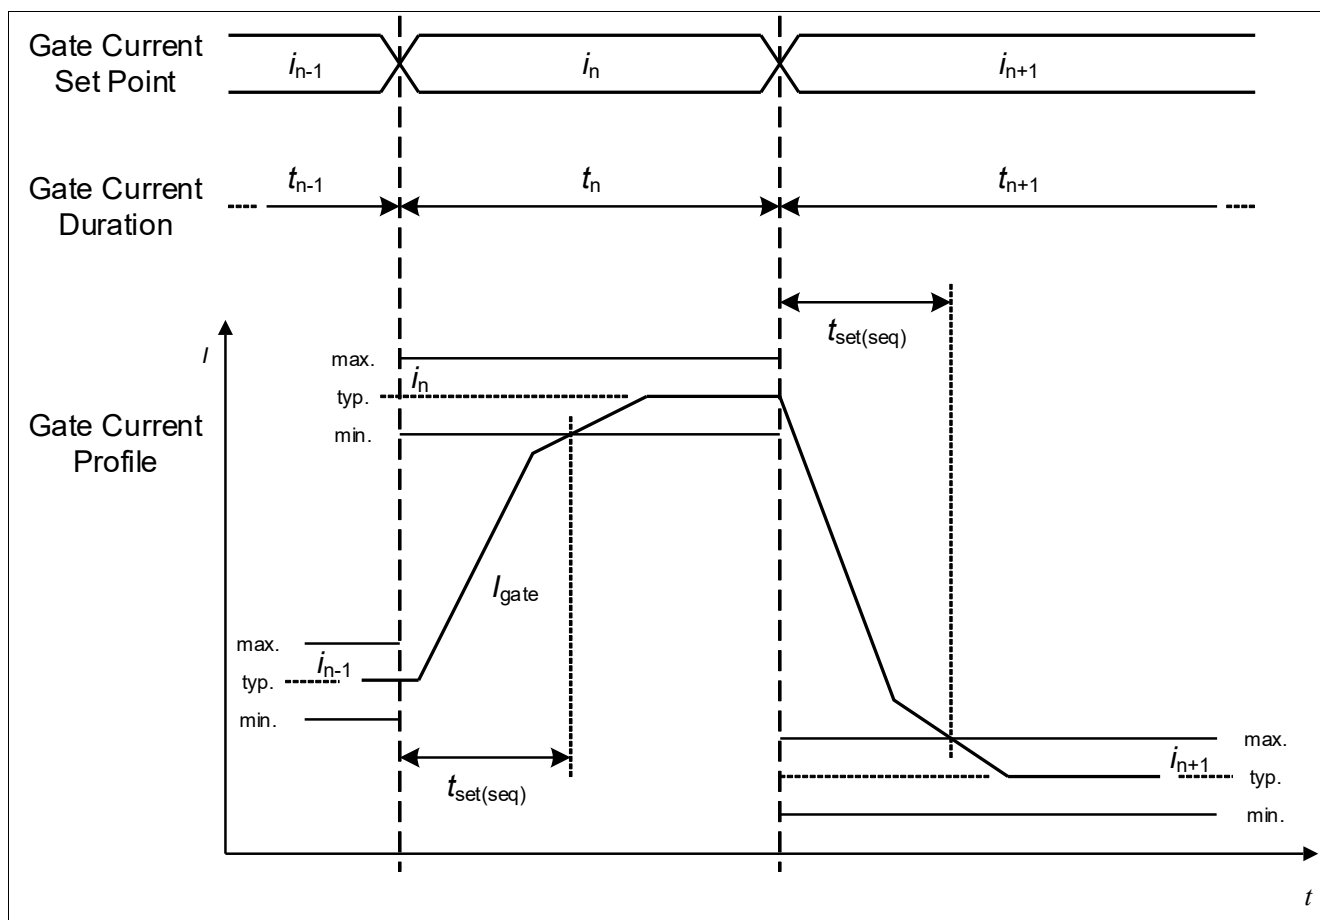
Gate Current Set Point

$i_{n-1}$

$i_n$

$i_{n+1}$

Gate Current Duration

$t_{n-1}$

$t_n$

$t_{n+1}$

$t_{set(seq)}$

$I$

max.

$i_n$

typ.

min.

Gate Current Profile

$I_{gate}$

max.

$i_{n-1}$

typ.

min.

$t_{set(seq)}$

max.

$i_{n+1}$

typ.

min.

$t$